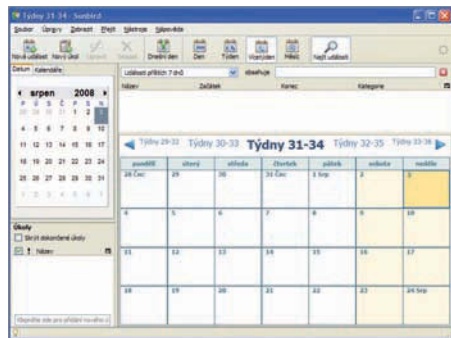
Týdny 31-34 - Sunbird

Soubor Úpravy Zobrazit Přejít Nástroje Nápověda

Nová událost Nový úkol Upravit Smazat Dnešní den Den Týden Vícetýden Měsíc Najít události

Datum Kalendáře

Události příštích 7 dnů obsahuje

Název Začátek Konec Kategorie

srpen 2008

| P | Ú | S | Č | P | S | N |
|---|---|---|---|---|---|---|
| 28 | 29 | 30 | 31 | 1 | 2 | 3 |
| 4 | 5 | 6 | 7 | 8 | 9 | 10 |
| 11 | 12 | 13 | 14 | 15 | 16 | 17 |
| 18 | 19 | 20 | 21 | 22 | 23 | 24 |
| 25 | 26 | 27 | 28 | 29 | 30 | 31 |
| 1 | 2 | 3 | 4 | 5 | 6 | 7 |

Týdny 29-32 Týdny 30-33 Týdny 31-34 Týdny 32-35 Týdny 33-36

| pondělí | úterý | středa | čtvrtek | pátek | sobota | neděle |
|---|---|---|---|---|---|---|
| 28 Čec | 29 | 30 | 31 Čec | 1 Srp | 2 | 3 |
| 4 | 5 | 6 | 7 | 8 | 9 | 10 |
| 11 | 12 | 13 | 14 | 15 | 16 | 17 |
| 18 | 19 | 20 | 21 | 22 | 23 | 24 Srp |

Úkoly
Skrýt dokončené úkoly
Název

Klepněte sem pro přidání nového úkolu